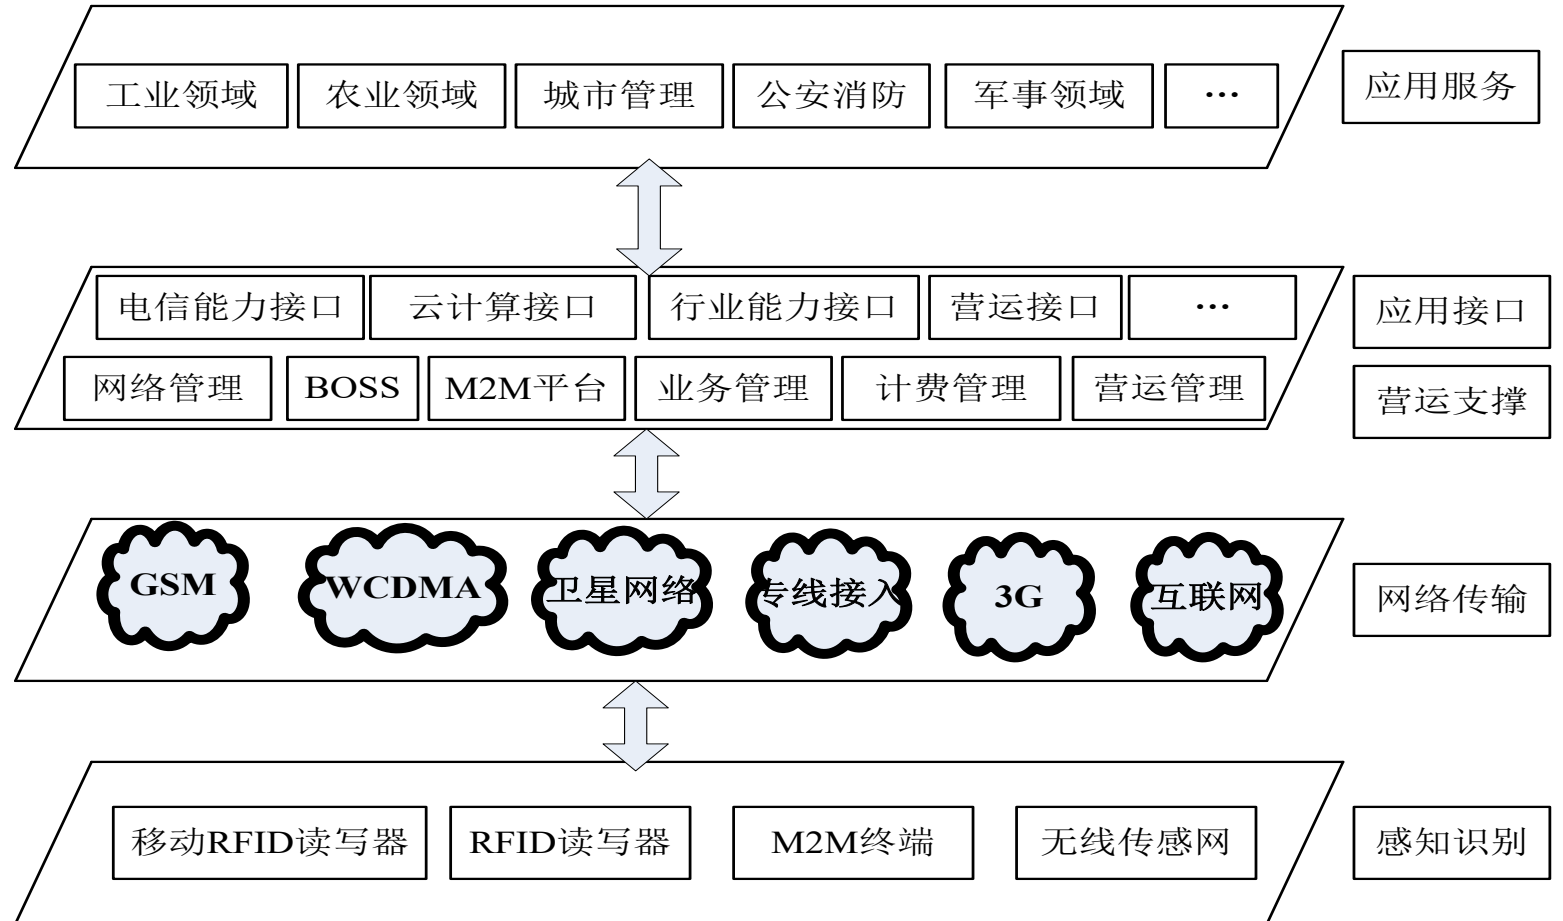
工业领域 农业领域 城市管理 公安消防 军事领域 …

应用服务

电信能力接口 云计算接口 行业能力接口 营运接口 …

网络管理 BOSS M2M平台 业务管理 计费管理 营运管理

应用接口

营运支撑

GSM WCDMA 卫星网络 专线接入 3G 互联网

网络传输

移动RFID读写器 RFID读写器 M2M终端 无线传感网

感知识别